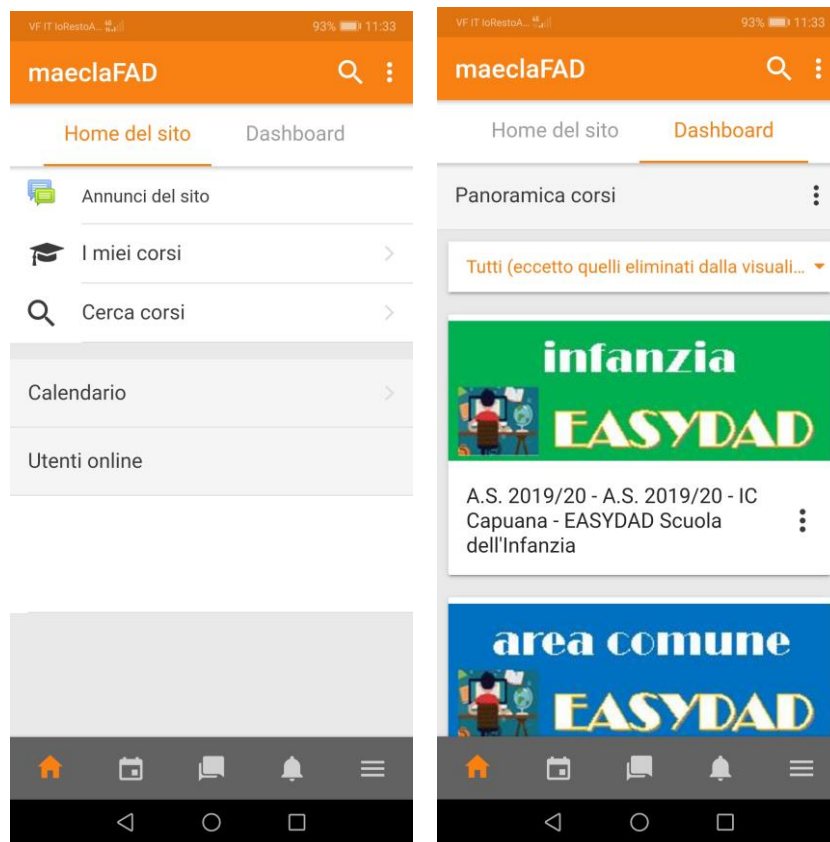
VF IT IoRestoA... 93% 11:33

maeclaFAD

Home del sito Dashboard

Annunci del sito

I miei corsi

Cerca corsi

Calendario

Utenti online

VF IT IoRestoA... 93% 11:33

maeclaFAD

Home del sito Dashboard

Panoramica corsi

Tutti (eccetto quelli eliminati dalla visuali...

infanzia

EASYDAD

A.S. 2019/20 - A.S. 2019/20 - IC Capuana - EASYDAD Scuola dell'Infanzia

area comune

EASYDAD